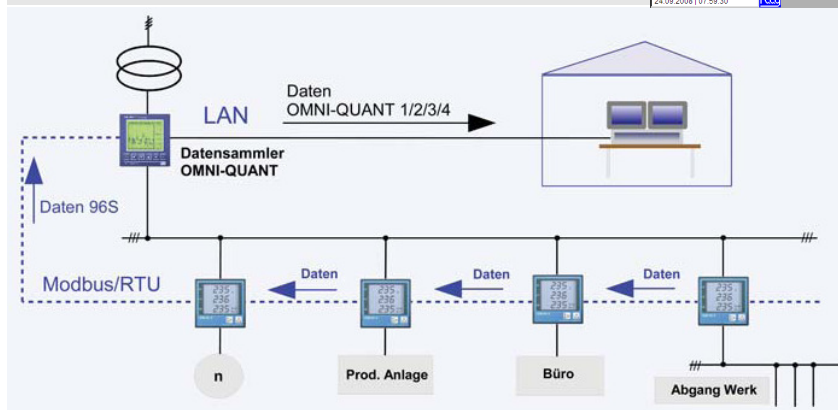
24.09.2008 | 07:59:30

Daten
OMNI-QUANT 1/2/3/4

LAN

Datensammler
OMNI-QUANT

Daten 96S

Modbus/RTU

Daten

Daten

Daten

235
236
235

235
236
235

235
236
235

235
236
235

n

Prod. Anlage

Büro

Abgang Werk